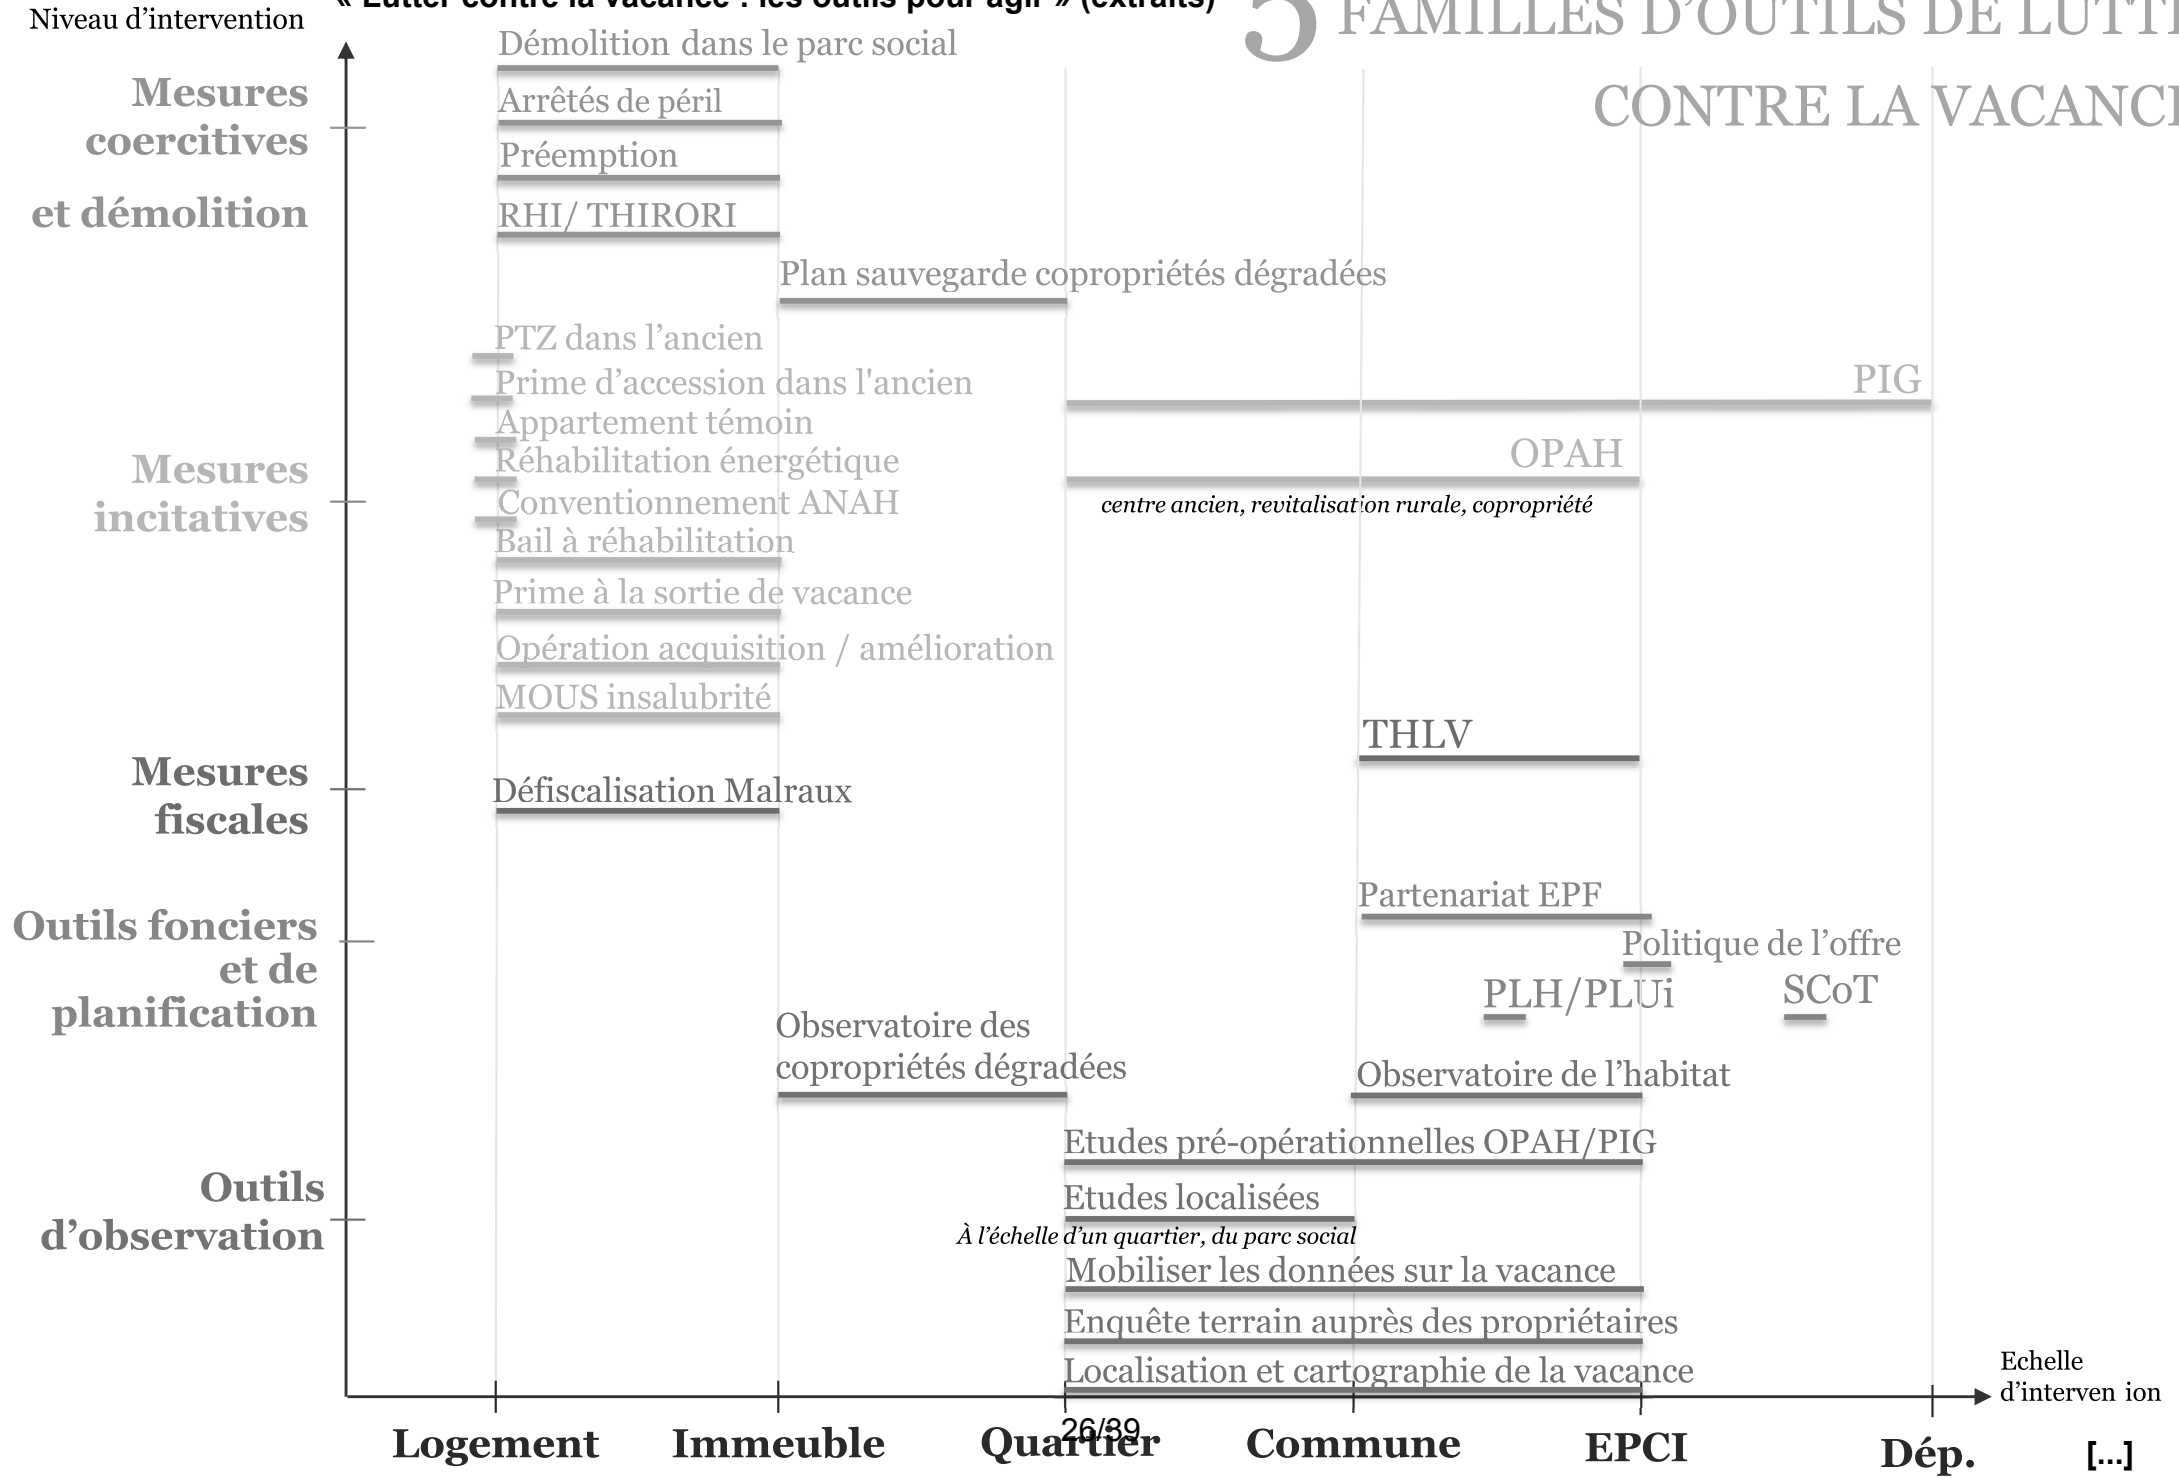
Niveau d'intervention

« Lutter contre la vacance : les outils pour agir » (extraits)

5 FAMILLES D'OUTILS DE LUTT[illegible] CONTRE LA VACANC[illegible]

Mesures coercitives et démolition

Démolition dans le parc social

Arrêtés de péril

Préemption

RHI/ THIRORI

Plan sauvegarde copropriétés dégradées

Mesures incitatives

PTZ dans l'ancien

Prime d'accession dans l'ancien

PIG

Appartement témoin

Réhabilitation énergétique

OPAH

Conventionnement ANAH

centre ancien, revitalisation rurale, copropriété

Bail à réhabilitation

Prime à la sortie de vacance

Opération acquisition / amélioration

MOUS insalubrité

THLV

Mesures fiscales

Défiscalisation Malraux

Outils fonciers et de planification

Partenariat EPF

Politique de l'offre

PLH/PLUi

SCoT

Observatoire des copropriétés dégradées

Observatoire de l'habitat

Outils d'observation

Etudes pré-opérationnelles OPAH/PIG

Etudes localisées

À l'échelle d'un quartier, du parc social

Mobiliser les données sur la vacance

Enquête terrain auprès des propriétaires

Localisation et cartographie de la vacance

Echelle d'interven ion

Logement

Immeuble

Quartier

26/39

Commune

EPCI

Dép.

[...]